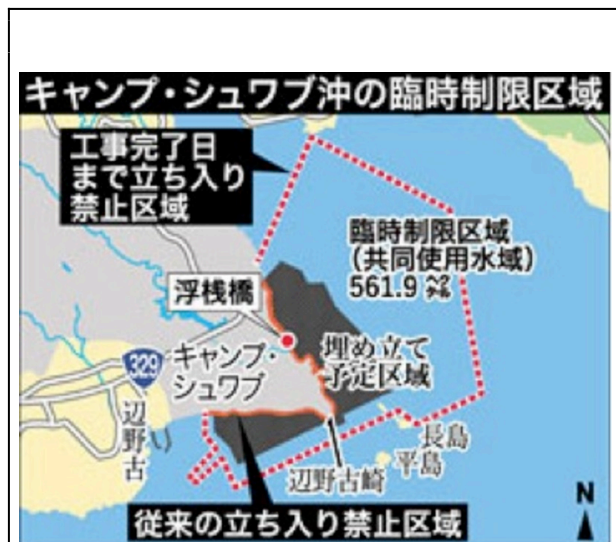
キャンプ・シュワブ沖の臨時制限区域

工事完了日まで立ち入り禁止区域

臨時制限区域（共同使用水域）561.9㌶

浮桟橋

329

キャンプ・シュワブ

埋め立て予定区域

辺野古

長島

平島

辺野古崎

N

従来の立ち入り禁止区域